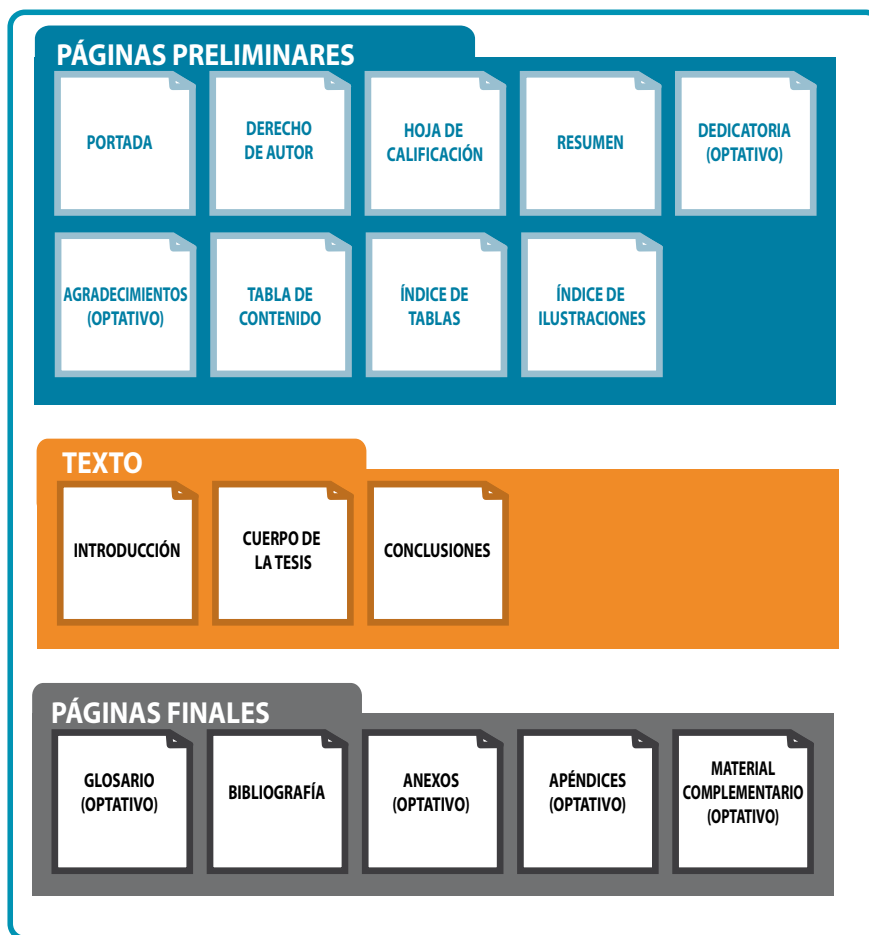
PÁGINAS PRELIMINARES

PORTADA

DERECHO DE AUTOR

HOJA DE CALIFICACIÓN

RESUMEN

DEDICATORIA (OPTATIVO)

AGRADECIMIENTOS (OPTATIVO)

TABLA DE CONTENIDO

ÍNDICE DE TABLAS

ÍNDICE DE ILUSTRACIONES

TEXTO

INTRODUCCIÓN

CUERPO DE LA TESIS

CONCLUSIONES

PÁGINAS FINALES

GLOSARIO (OPTATIVO)

BIBLIOGRAFÍA

ANEXOS (OPTATIVO)

APÉNDICES (OPTATIVO)

MATERIAL COMPLEMENTARIO (OPTATIVO)